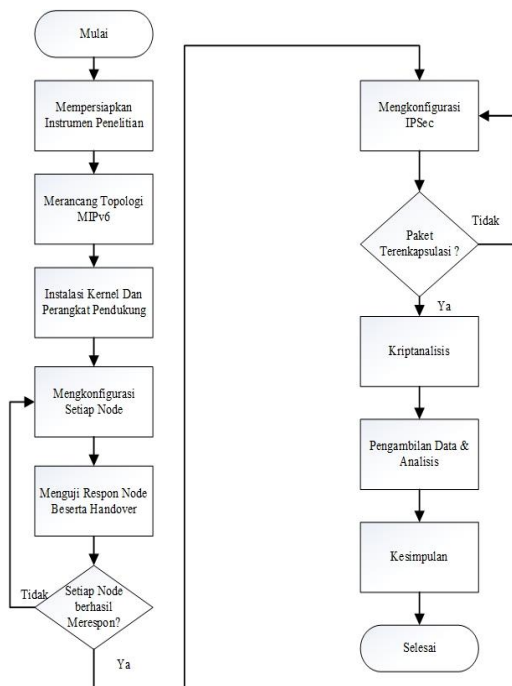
Mulai

Mempersiapkan Instrumen Penelitian

Merancang Topologi MIPv6

Instalasi Kernel Dan Perangkat Pendukung

Mengkonfigurasi Setiap Node

Menguji Respon Node Beserta Handover

Setiap Node berhasil Merespon?

Tidak

Ya

Mengkonfigurasi IPSec

Paket Terenkapsulasi ?

Tidak

Ya

Kriptanalisis

Pengambilan Data & Analisis

Kesimpulan

Selesai